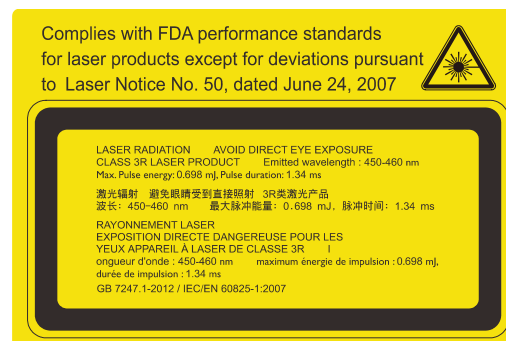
Complies with FDA performance standards for laser products except for deviations pursuant to Laser Notice No. 50, dated June 24, 2007

LASER RADIATION AVOID DIRECT EYE EXPOSURE
CLASS 3R LASER PRODUCT Emitted wavelength : 450-460 nm
Max. Pulse energy: 0.698 mJ, Pulse duration: 1.34 ms

激光辐射 避免眼睛受到直接照射 3R类激光产品
波长：450-460 nm 最大脉冲能量：0.698 mJ，脉冲时间：1.34 ms

RAYONNEMENT LASER
EXPOSITION DIRECTE DANGEREUSE POUR LES YEUX APPAREIL À LASER DE CLASSE 3R l
ongueur d'onde : 450-460 nm maximum énergie de impulsion : 0.698 mJ, durée de impulsion : 1.34 ms

GB 7247.1-2012 / IEC/EN 60825-1:2007